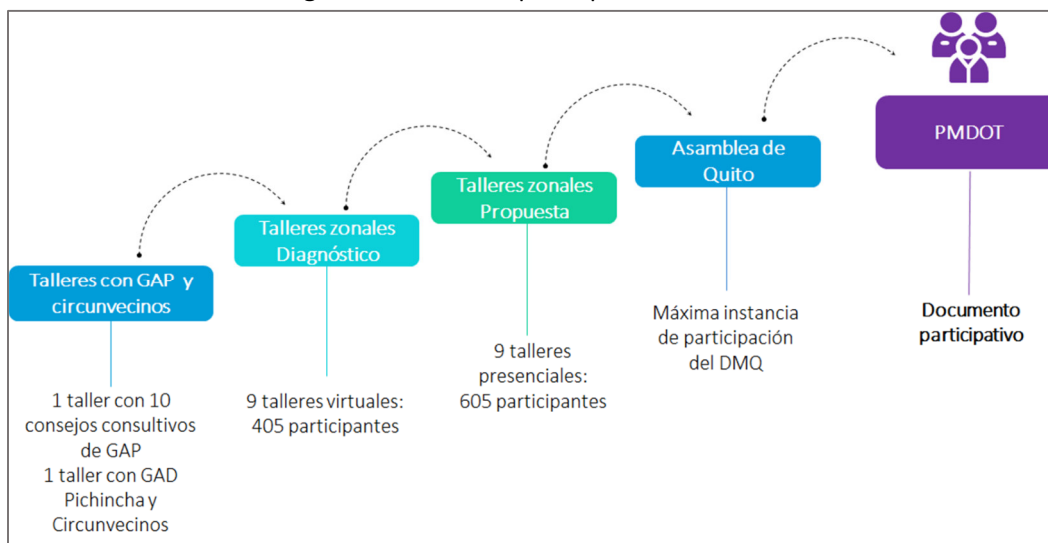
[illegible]

Talleres con GAP y circunvecinos

1 taller con 10 consejos consultivos de GAP
1 taller con GAD Pichincha y Circunvecinos

Talleres zonales Diagnóstico

9 talleres virtuales: 405 participantes

Talleres zonales Propuesta

9 talleres presenciales: 605 participantes

Asamblea de Quito

Máxima instancia de participación del DMQ

PMDOT

Documento participativo